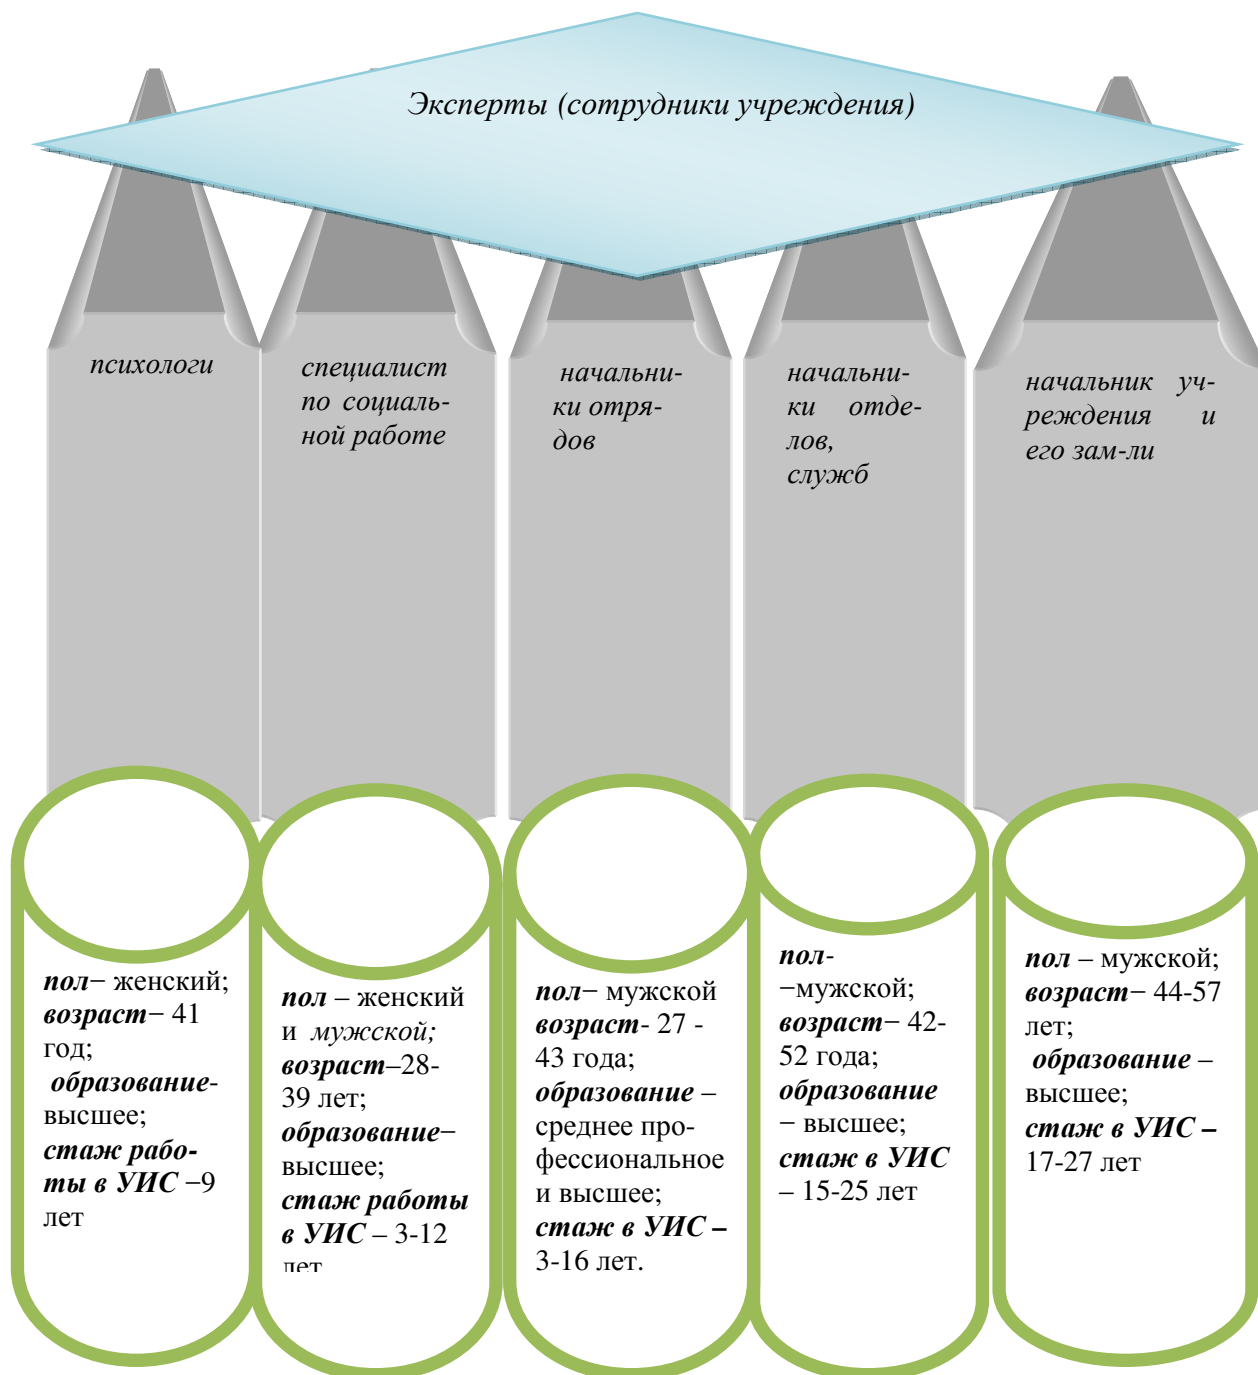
Эксперты (сотрудники учреждения)

психологи

специалист по социальной работе

начальники отрядов

начальники отделов, служб

начальник учреждения и его зам-ли

пол– женский; возраст– 41 год; образование-высшее; стаж работы в УИС –9 лет

пол – женский и мужской; возраст–28-39 лет; образование–высшее; стаж работы в УИС – 3-12 лет

пол– мужской возраст- 27 - 43 года; образование – среднее профессиональное и высшее; стаж в УИС – 3-16 лет.

пол- –мужской; возраст– 42-52 года; образование – высшее; стаж в УИС – 15-25 лет

пол – мужской; возраст– 44-57 лет; образование – высшее; стаж в УИС – 17-27 лет